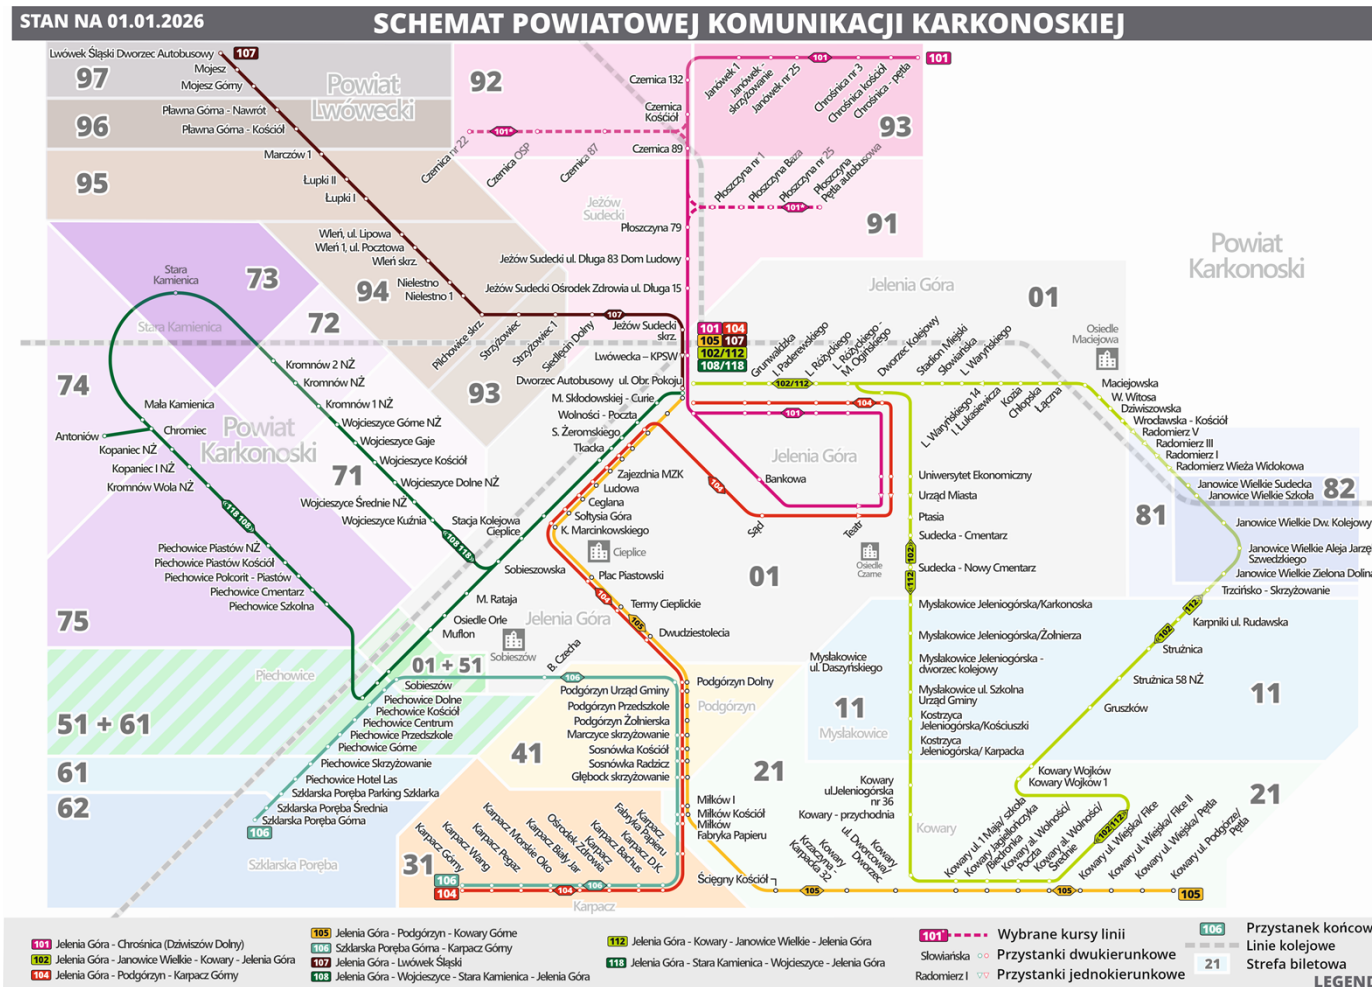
STAN NA 01.01.2026

SCHEMAT POWIATOWEJ KOMUNIKACJI KARKONOSKIEJ

Lwówek Śląski Dworzec Autobusowy 107
Mojesz
Mojesz Górny
97
Powiat Lwówecki
Pławna Górna - Nawrót
Pławna Górna - Kościół
96
Marczów 1
95
Łupki II
Łupki I
92
Czernica 132
Czernica Kościół
101*
Czernica nr 22
Czernica OSP
Czernica 87
Czernica 89
101
Janówek 1
Janówek - skrzyżowanie
Janówek nr 25
Chrośnica nr 3
Chrośnica Kościół
Chrośnica - pętla
93
Płoszczyna nr 1
Płoszczyna Baza
Płoszczyna nr 25
Płoszczyna Pętla autobusowa
101*
91
Jeżów Sudecki
Płoszczyna 79
Wleń, ul. Lipowa
Wleń 1, ul. Pocztowa
Wleń skrz.
94
Nielestno
Nielestno 1
Jeżów Sudecki ul. Długa 83 Dom Ludowy
Jeżów Sudecki Ośrodek Zdrowia ul. Długa 15
Stara Kamienica
73
72
Stara Kamienica
107
Jeżów Sudecki skrz.
Lwówecka – KPSW
Dworzec Autobusowy ul. Obr. Pokoju
Pilchowice skrz.
Strzyżowiec
Strzyżowiec 1
Siedlęcin Dolny
93
101 104
105 107
102/112
108/118
Jelenia Góra
01
Powiat Karkonoski
Osiedle Maciejowa
Grunwaldzka
I. Paderewskiego
L. Różyckiego
L. Różyckiego - M. Ogińskiego
Dworzec Kolejowy
Stadion Miejski
Słowiańska
L. Waryńskiego
102/112
Maciejowska
W. Witosa
Dziwiszowska
Wrocławska - Kościół
Radomierz V
Radomierz III
Radomierz I
Radomierz Wieża Widokowa
Janowice Wielkie Sudecka
Janowice Wielkie Szkoła
82
Janowice Wielkie Dw. Kolejowy
Janowice Wielkie Aleja Jarzę Szwedzkiego
Janowice Wielkie Zielona Dolina
Trzcińsko - Skrzyżowanie
74
Krommów 2 NŻ
Krommów NŻ
Krommów 1 NŻ
Mała Kamienica
Chromiec
Antoniów
Kopaniec NŻ
Kopaniec I NŻ
Krommów Wola NŻ
Powiat Karkonoski
Wojcieszyce Górne NŻ
Wojcieszyce Gaje
Wojcieszyce Kościół
Wojcieszyce Dolne NŻ
71
Wojcieszyce Średnie NŻ
Wojcieszyce Kuźnia
Stacja Kolejowa Cieplice
M. Skłodowskiej - Curie
Wolności - Poczta
S. Żeromskiego
Tkacka
Zajezdnia MZK
Ludowa
Ceglana
Sołtysia Góra
K. Marcinkowskiego
Cieplice
101
104
L. Waryńskiego 14
L. Łukasiewicza
Kozia
Chłopska
Łączna
Jelenia Góra
Bankowa
104
Sąd
Teatr
Osiedle Czarne
Uniwersytet Ekonomiczny
Urząd Miasta
Ptasia
Sudecka - Cmentarz
Sudecka - Nowy Cmentarz
102
112
81
118 108
Piechowice Piastów NŻ
Piechowice Piastów Kościół
Piechowice Polcorit - Piastów
Piechowice Cmentarz
Piechowice Szkolna
108 118
Sobieszowska
Plac Piastowski
01
104
Termy Cieplickie
105
Dwudziestolecia
M. Rataja
Osiedle Orle
Mufion
Jelenia Góra
Sobieszów
75
Mysłakowice Jeleniogórska/Karkonoska
Mysłakowice Jeleniogórska/Żołnierza
Mysłakowice Jeleniogórska - dworzec kolejowy
Mysłakowice ul. Szkolna Urząd Gminy
Kostrzyca Jeleniogórska/Kościuszki
Kostrzyca Jeleniogórska/ Karpacka
112
102
Karpniki ul. Rudawska
Strużnica
Strużnica 58 NŻ
Gruszków
11
Mysłakowice ul. Daszyńskiego
11
Mysłakowice
Piechowice
01 + 51
B. Czecha
Sobieszów
106
Piechowice Dolne
Piechowice Kościół
Piechowice Centrum
Piechowice Przedszkole
Piechowice Górne
Piechowice Skrzyżowanie
Piechowice Hotel Las
Szklarska Poręba Parking Szklarka
Szklarska Poręba Średnia
Szklarska Poręba Górna
106
51 + 61
61
62
Podgórzyn Urząd Gminy
Podgórzyn Przedszkole
Podgórzyn Żołnierska
Marczyce skrzyżowanie
Sosnówka Kościół
Sosnówka Radzicz
Głębock skrzyżowanie
41
Podgórzyn Dolny
Podgórzyn
21
Kowary ul Jeleniogórska nr 36
Kowary - przychodnia
Miłków I
Miłków Kościół
Miłków Fabryka Papieru
Kowary Wojków
Kowary Wojków 1
21
Kowary
Szklarska Poręba
Karpacz Górny
Karpacz Wang
Karpacz Pegaz
Karpacz Morskie Oko
Karpacz Biały Jar
Karpacz Ośrodek Zdrowia
Karpacz Bachus
Karpacz D.K.
Karpacz Fabryka Papieru
31
106
104
104
106
Karpacz
Ścięgny Kościół
Kowary Krzywa - Karpacka 32
Kowary ul. Dworcowa/ Dworzec
Kowary
Kowary ul. 1 Maja/ szkoła
Kowary Jagiellońska / Biedronka
Kowary ul. Wolności/ Poczta
Kowary ul. Wolności/ Średnie
102/112
Kowary ul. Wiejska/ Fice
Kowary ul. Wiejska/ Fice II
Kowary ul. Wiejska/ Pęta
Kowary ul. Podgórze/ Pęta
105
105
105

101 Jelenia Góra - Chrośnica (Dziwiszów Dolny)
102 Jelenia Góra - Janowice Wielkie - Kowary - Jelenia Góra
104 Jelenia Góra - Podgórzyn - Karpacz Górny
105 Jelenia Góra - Podgórzyn - Kowary Górne
106 Szklarska Poręba Górna - Karpacz Górny
107 Jelenia Góra - Lwówek Śląski
108 Jelenia Góra - Wojcieszyce - Stara Kamienica - Jelenia Góra
112 Jelenia Góra - Kowary - Janowice Wielkie - Jelenia Góra
118 Jelenia Góra - Stara Kamienica - Wojcieszyce - Jelenia Góra
101* Wybrane kursy linii
Słowiańska Przystanki dwukierunkowe
Radomierz I Przystanki jednokierunkowe
106 Przystanek końcow
Linie kolejowe
21 Strefa biletowa
LEGEND